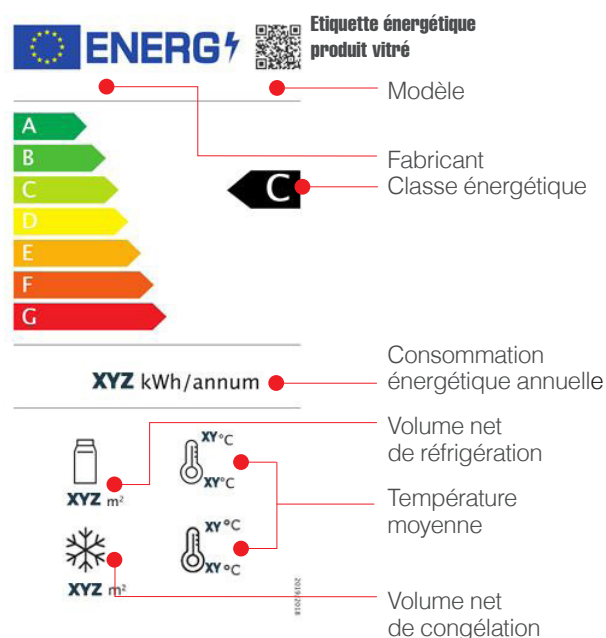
ENERG

Etiquette énergétique produit vitré

Modèle

A
B
C
D
E
F
G

Fabricant

C

Classe énergétique

XYZ kWh/annum

Consommation énergétique annuelle

XYZ m²

XY°C

XY°C

Volume net de réfrigération

Température moyenne

XY°C

XY°C

XYZ m²

2019/2018

Volume net de congélation